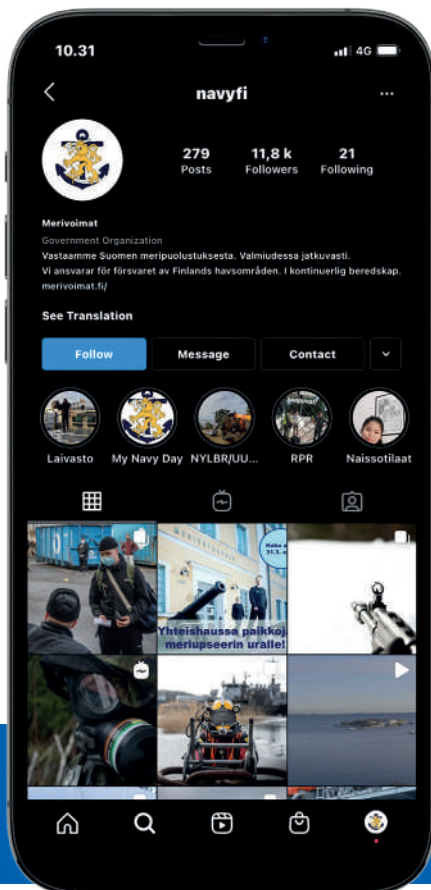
10.31

4G

navyfi

279
Posts

11,8 k
Followers

21
Following

Merivoimat
Government Organization
Vastaamme Suomen meripuolustuksesta. Valmiudessa jatkuvasti.
Vi ansvarar för försvaret av Finlands havsområden. I kontinuerlig beredskap.
merivoimat.fi/

See Translation

Follow
Message
Contact

Laivasto
My Navy Day
NYLBR/UU...
RPR
Naissotilaat

Yhteishaussa paikkoja meriupseerin uralle!